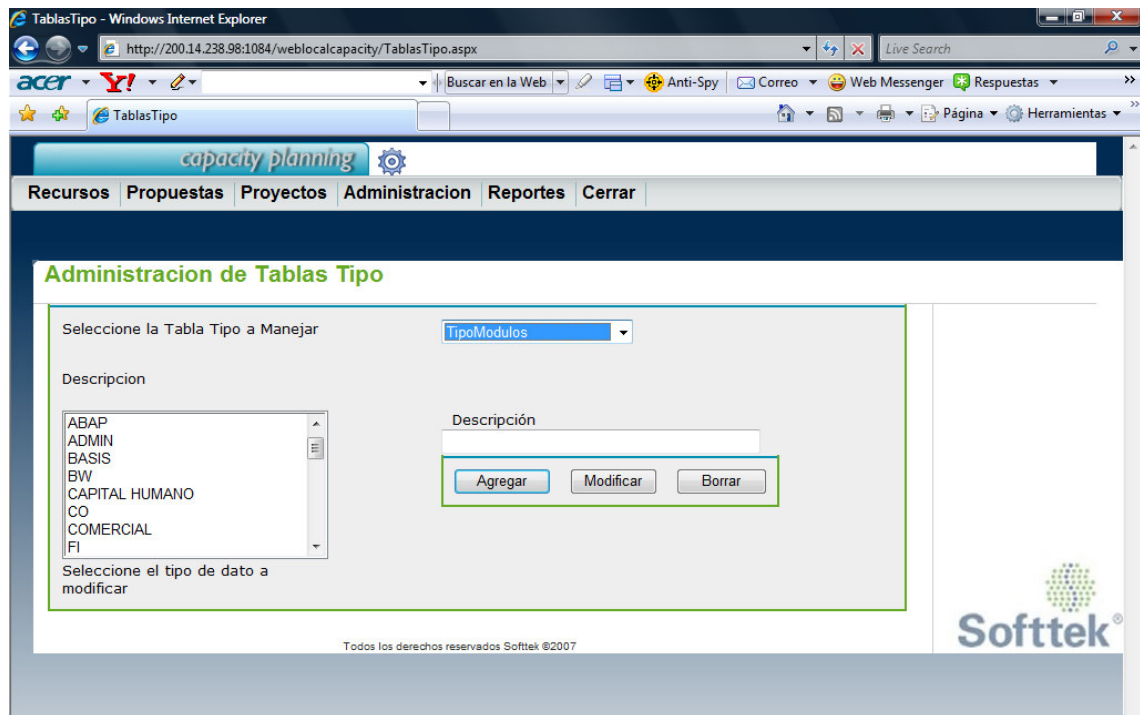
TablasTipo - Windows Internet Explorer

http://200.14.238.98:1084/weblocalcapacity/TablasTipo.aspx

Live Search

acer Y! Buscar en la Web Anti-Spy Correo Web Messenger Respuestas

TablasTipo

Página Herramientas

capacity planning

Recursos | Propuestas | Proyectos | Administracion | Reportes | Cerrar

Administracion de Tablas Tipo

Seleccione la Tabla Tipo a Manejar

TipoModulos

Descripcion

ABAP
ADMIN
BASIS
BW
CAPITAL HUMANO
CO
COMERCIAL
FI

Seleccione el tipo de dato a modificar

Descripción

Agregar Modificar Borrar

Softtek®

Todos los derechos reservados Softtek ®2007